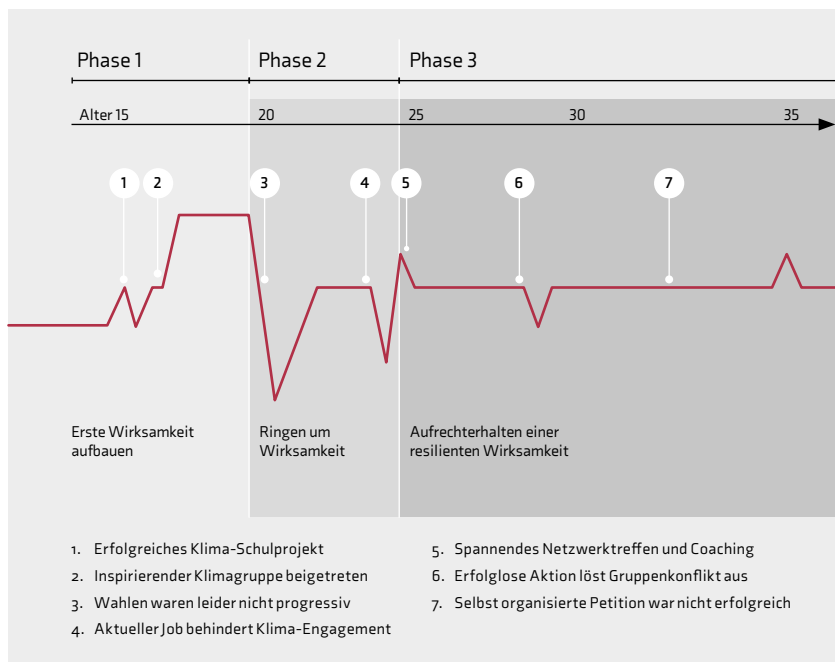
Phase 1

Phase 2

Phase 3

Alter 15

20

25

30

35

1

2

3

4

5

6

7

Erste Wirksamkeit aufbauen

Ringen um Wirksamkeit

Aufrechterhalten einer resilienten Wirksamkeit

1. Erfolgreiches Klima-Schulprojekt
2. Inspirierender Klimagruppe beigetreten
3. Wahlen waren leider nicht progressiv
4. Aktueller Job behindert Klima-Engagement

5. Spannendes Netzwerktreffen und Coaching
6. Erfolglose Aktion löst Gruppenkonflikt aus
7. Selbst organisierte Petition war nicht erfolgreich